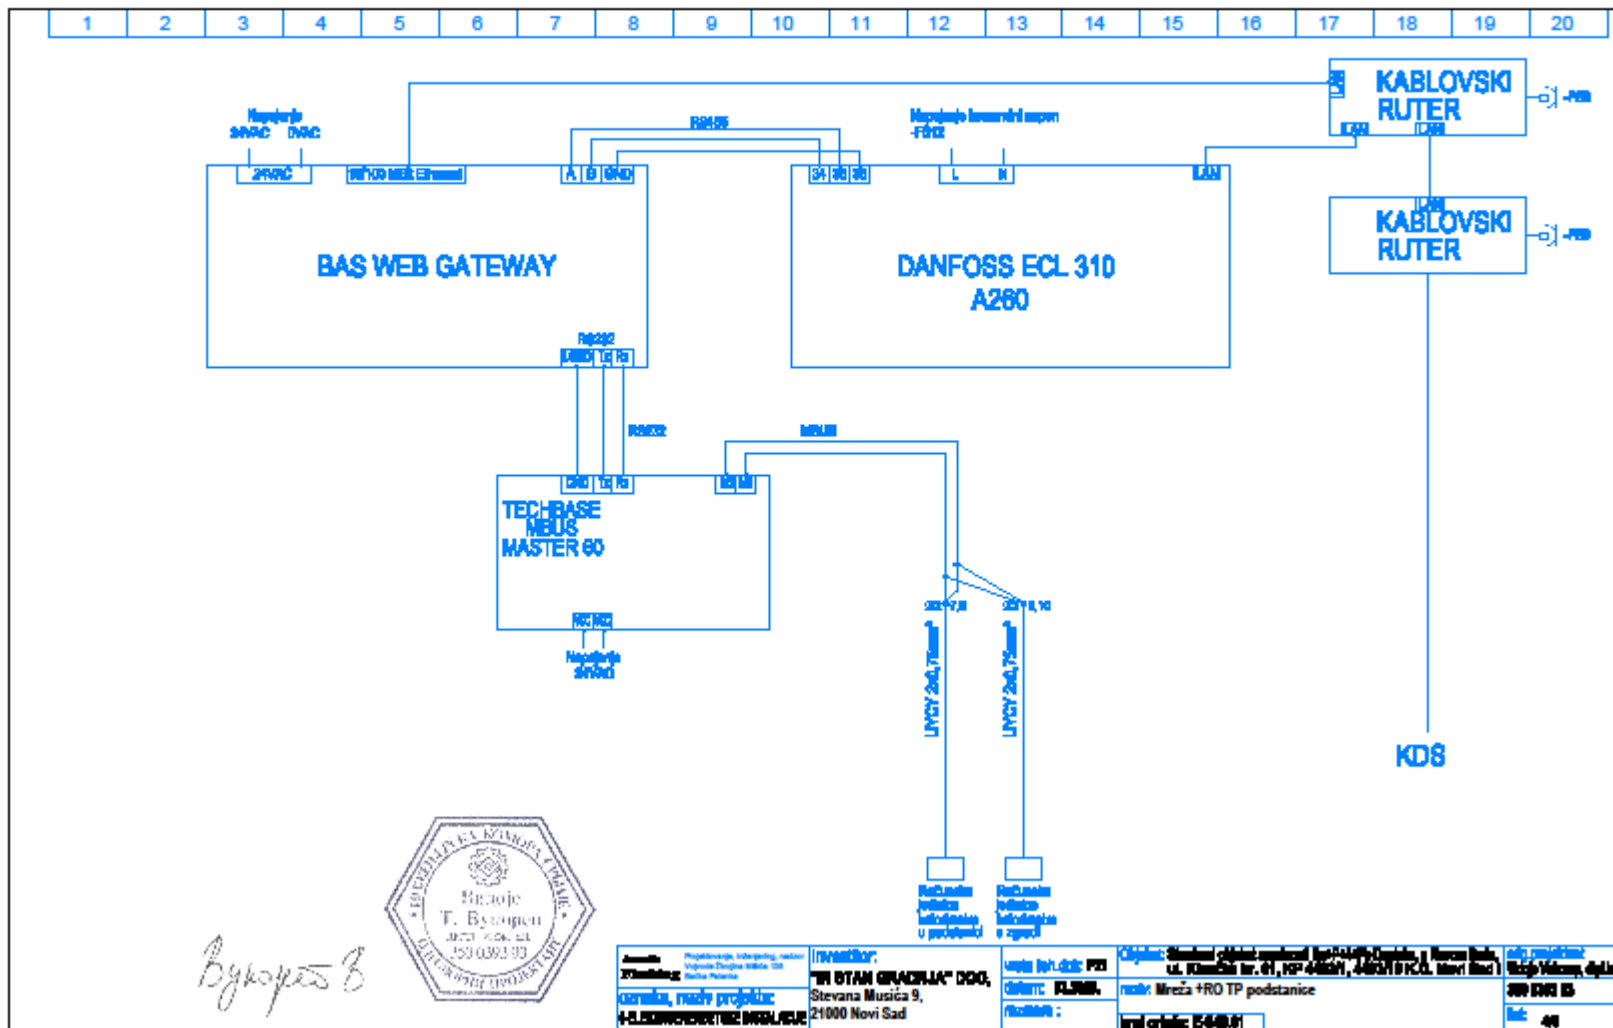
1 2 3 4 5 6 7 8 9 10 11 12 13 14 15 16 17 18 19 20

KABLOVSKI RUTER

Napajanje 24VAC 0VAC

24VAC

10/100 MBit Ethernet

RS485

A B GND

Napajanje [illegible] -F602

24 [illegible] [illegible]

L N

LAN

LAN LAN

LAN

KABLOVSKI RUTER

BAS WEB GATEWAY

DANFOSS ECL 310 A260

RS232

GND TX RX

RS232

MBUS

GND TX RX

M M

TECHBASE MBUS MASTER 60

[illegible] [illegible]

Napajanje 24Vac

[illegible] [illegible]

LiYCY 2x0,75mm²

LiYCY 2x0,75mm²

KDS

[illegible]

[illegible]

Brajoje T. Bykopeu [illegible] 350 0393 03

Bykopeu B

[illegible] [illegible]

investitor: "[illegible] STAN GRADNJA" DOO, Stevana Musića 9, 21000 Novi Sad

oznaka, naziv projekta: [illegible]

vrsta teh.dok: PZI

datum: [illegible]

razmera :

Objekat: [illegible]

naziv: Mreža +RO TP podstanice

broj crteža: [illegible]

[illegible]

list: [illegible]